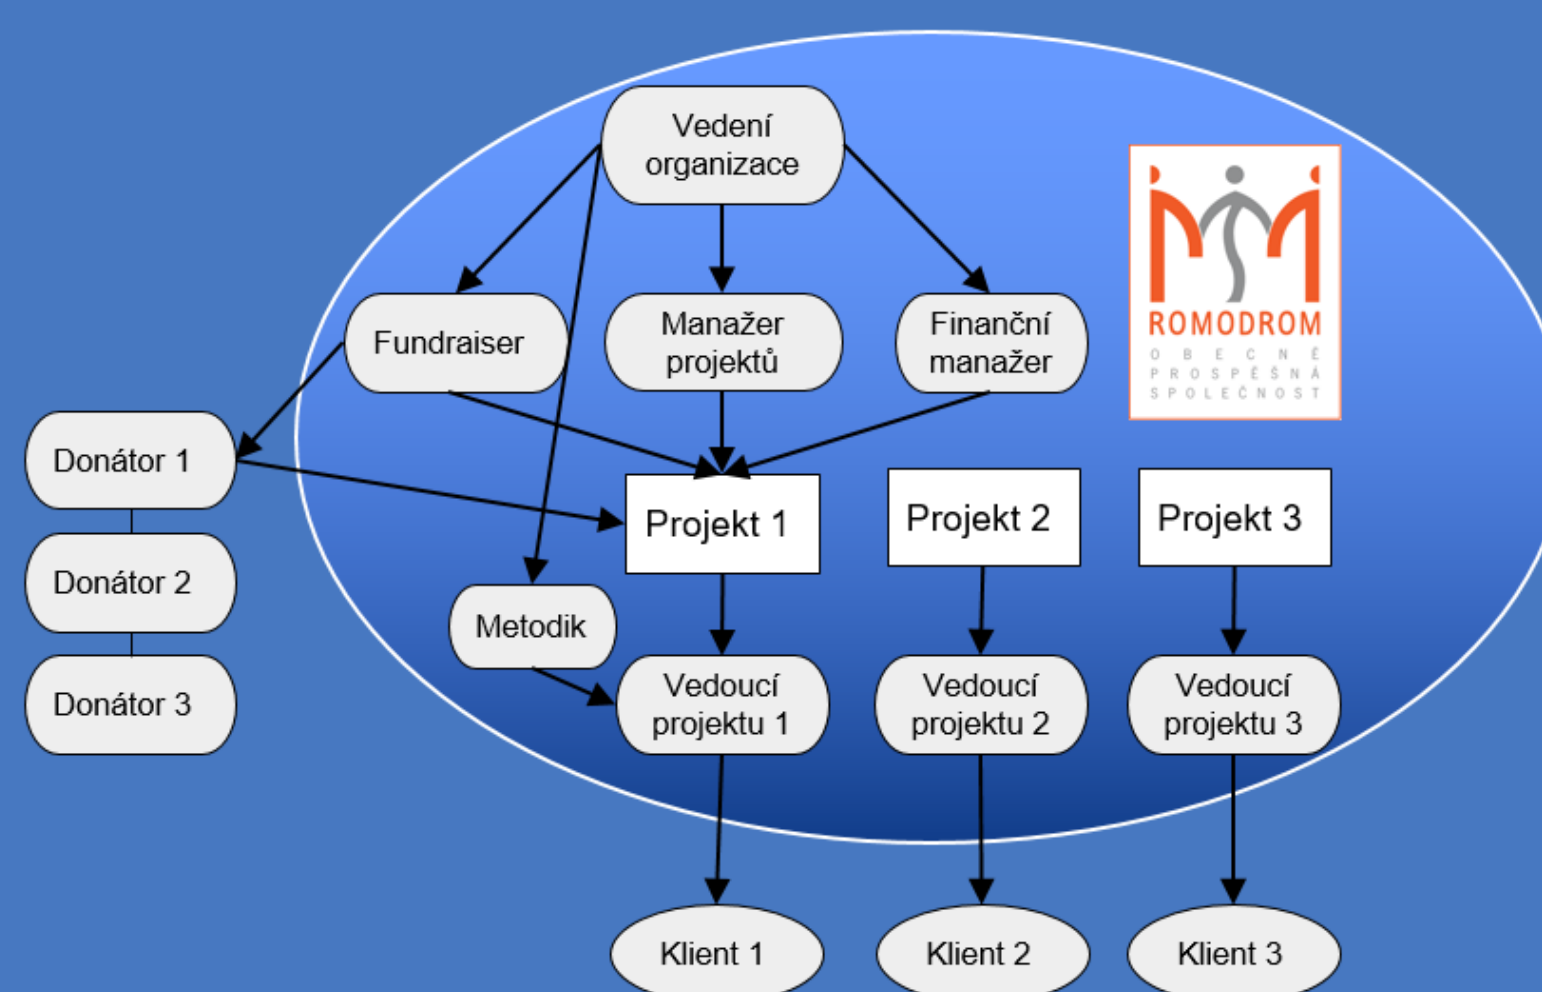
Vedení organizace

Fundraiser

Manažer projektů

Finanční manažer

ROMODROM
OBECNĚ
PROSPĚŠNÁ
SPOLEČNOST

Donátor 1

Donátor 2

Donátor 3

Projekt 1

Projekt 2

Projekt 3

Metodik

Vedoucí projektu 1

Vedoucí projektu 2

Vedoucí projektu 3

Klient 1

Klient 2

Klient 3